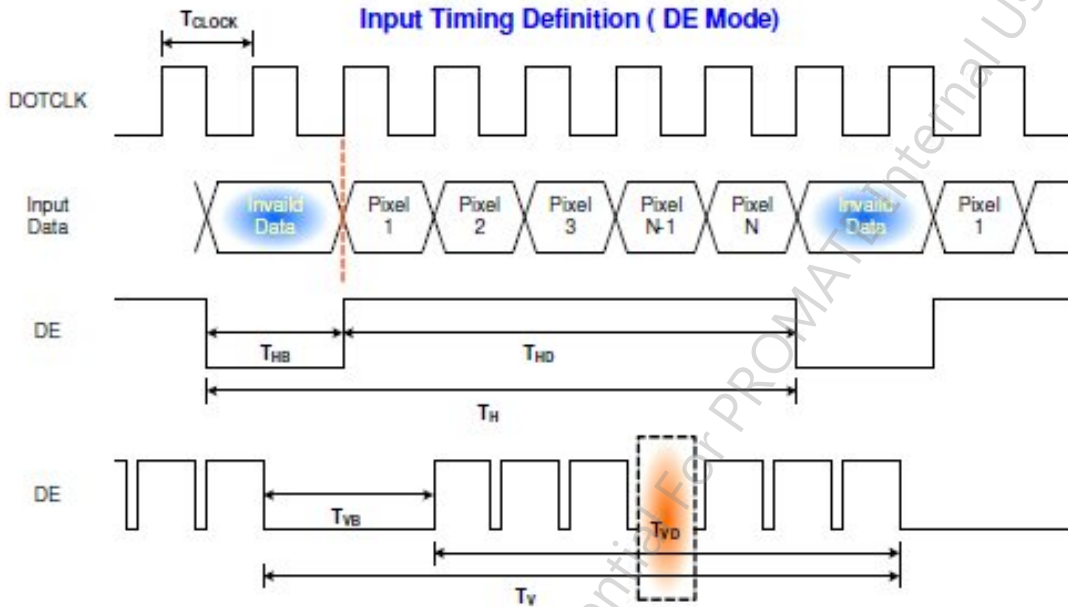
$T_{CLOCK}$

Input Timing Definition ( DE Mode)

DOTCLK

Input Data

Invaild Data

Pixel 1

Pixel 2

Pixel 3

Pixel N-1

Pixel N

Invaild Data

Pixel 1

DE

$T_{HB}$

$T_{HD}$

$T_{H}$

DE

$T_{VB}$

$T_{VD}$

$T_{V}$

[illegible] For PROMATE Internal Us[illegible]